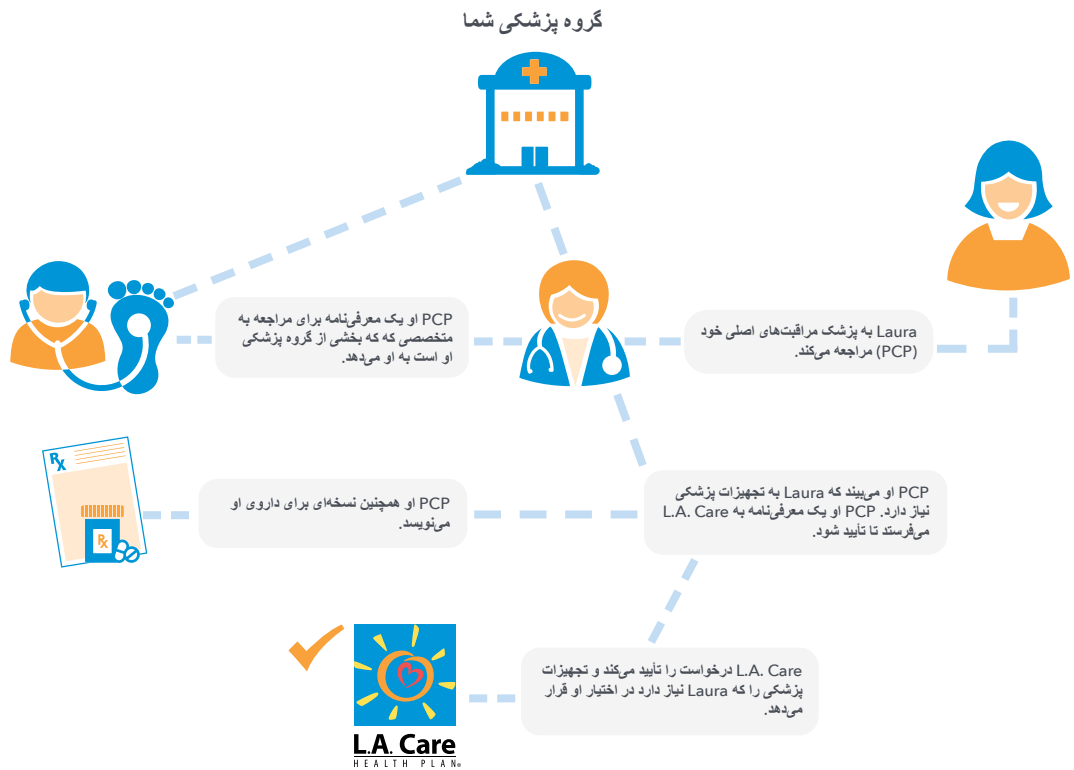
گروه پزشکی شما

Laura به پزشک مراقبت‌های اصلی خود (PCP) مراجعه می‌کند.

PCP او یک معرفی‌نامه برای مراجعه به متخصصی که که بخشی از گروه پزشکی او است به او می‌دهد.

PCP او می‌بیند که Laura به تجهیزات پزشکی نیاز دارد. PCP او یک معرفی‌نامه به L.A. Care می‌فرستد تا تأیید شود.

PCP او همچنین نسخه‌ای برای داروی او می‌نویسد.

Rx

Rx

L.A. Care درخواست را تأیید می‌کند و تجهیزات پزشکی را که Laura نیاز دارد در اختیار او قرار می‌دهد.

L.A. Care
HEALTH PLAN